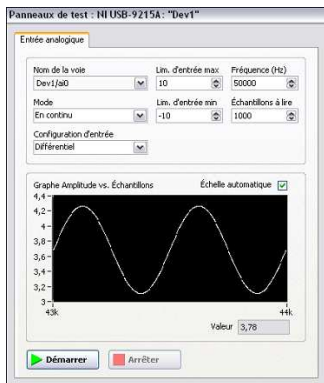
Panneaux de test : NI USB-9215A: "Dev1"

Entrée analogique

Nom de la voie
Dev1/ai0

Lim. d'entrée max
10

Fréquence (Hz)
50000

Mode
En continu

Lim. d'entrée min
-10

Échantillons à lire
1000

Configuration d'entrée
Différentiel

Graphe Amplitude vs. Échantillons

Échelle automatique

4,4
4,2
4
3,8
3,6
3,4
3,2
3
43k
44k

Valeur 3,78

Démarrer
Arrêter